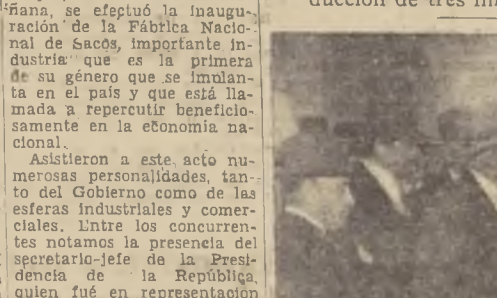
ñana, se efectuó la inauguración de la Fábrica Nacional de Sacos, importante industria que es la primera de su género que se implanta en el país y que está llamada a repercutir beneficiosamente en la economía nacional.

Asistieron a este acto numerosas personalidades, tanto del Gobierno como de las esferas industriales y comerciales. Entre los concurrentes notamos la presencia del secretario-jefe de la Presidencia de la República, quien fué en representación

ducción de tres mi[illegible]